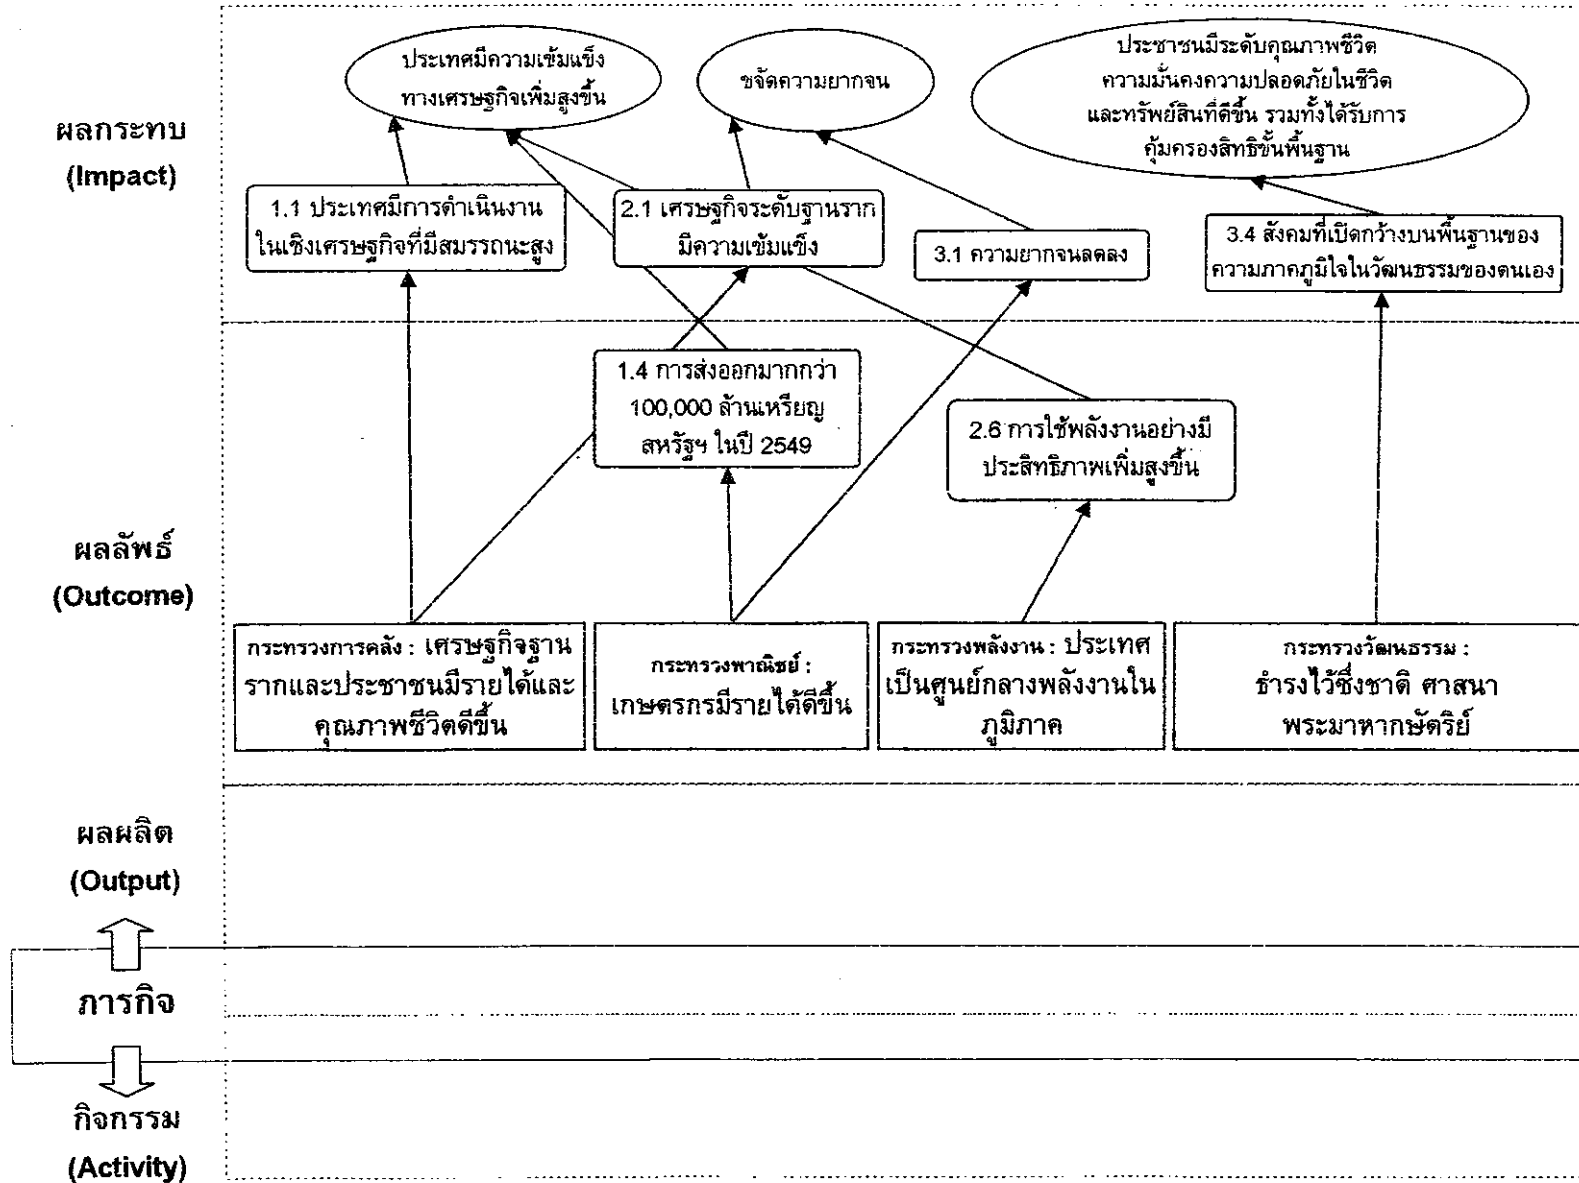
ผลกระทบ
(Impact)

ประเทศมีความเข้มแข็งทางเศรษฐกิจเพิ่มสูงขึ้น

ขจัดความยากจน

ประชาชนมีระดับคุณภาพชีวิต ความมั่นคงความปลอดภัยในชีวิต และทรัพย์สินที่ดีขึ้น รวมทั้งได้รับการคุ้มครองสิทธิขั้นพื้นฐาน

1.1 ประเทศมีการดำเนินงานในเชิงเศรษฐกิจที่มีสมรรถนะสูง

2.1 เศรษฐกิจระดับฐานรากมีความเข้มแข็ง

3.1 ความยากจนลดลง

3.4 สังคมที่เปิดกว้างบนพื้นฐานของความภาคภูมิใจในวัฒนธรรมของตนเอง

1.4 การส่งออกมากกว่า 100,000 ล้านเหรียญสหรัฐฯ ในปี 2549

2.6 การใช้พลังงานอย่างมีประสิทธิภาพเพิ่มสูงขึ้น

ผลลัพธ์
(Outcome)

กระทรวงการคลัง : เศรษฐกิจฐานรากและประชาชนมีรายได้และคุณภาพชีวิตดีขึ้น

กระทรวงพาณิชย์ : เกษตรกรมีรายได้ดีขึ้น

กระทรวงพลังงาน : ประเทศเป็นศูนย์กลางพลังงานในภูมิภาค

กระทรวงวัฒนธรรม : ธำรงไว้ซึ่งชาติ ศาสนา พระมหากษัตริย์

ผลผลิต
(Output)

ภารกิจ

กิจกรรม
(Activity)